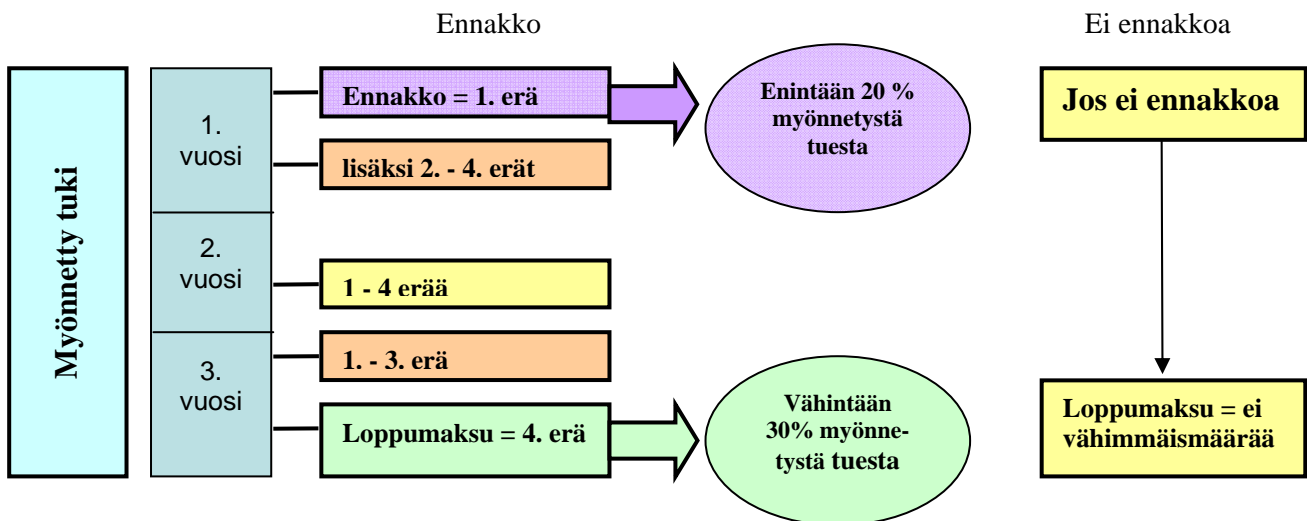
Ennakko

Ei ennakkoa

Myönnetty tuki

1. vuosi

Ennakko = 1. erä

Enintään 20 % myönnetystä tuesta

lisäksi 2. - 4. erät

2. vuosi

1 - 4 erää

3. vuosi

1. - 3. erä

Loppumaksu = 4. erä

Vähintään 30% myönnetystä tuesta

Jos ei ennakkoa

Loppumaksu = ei vähimmäismäärää